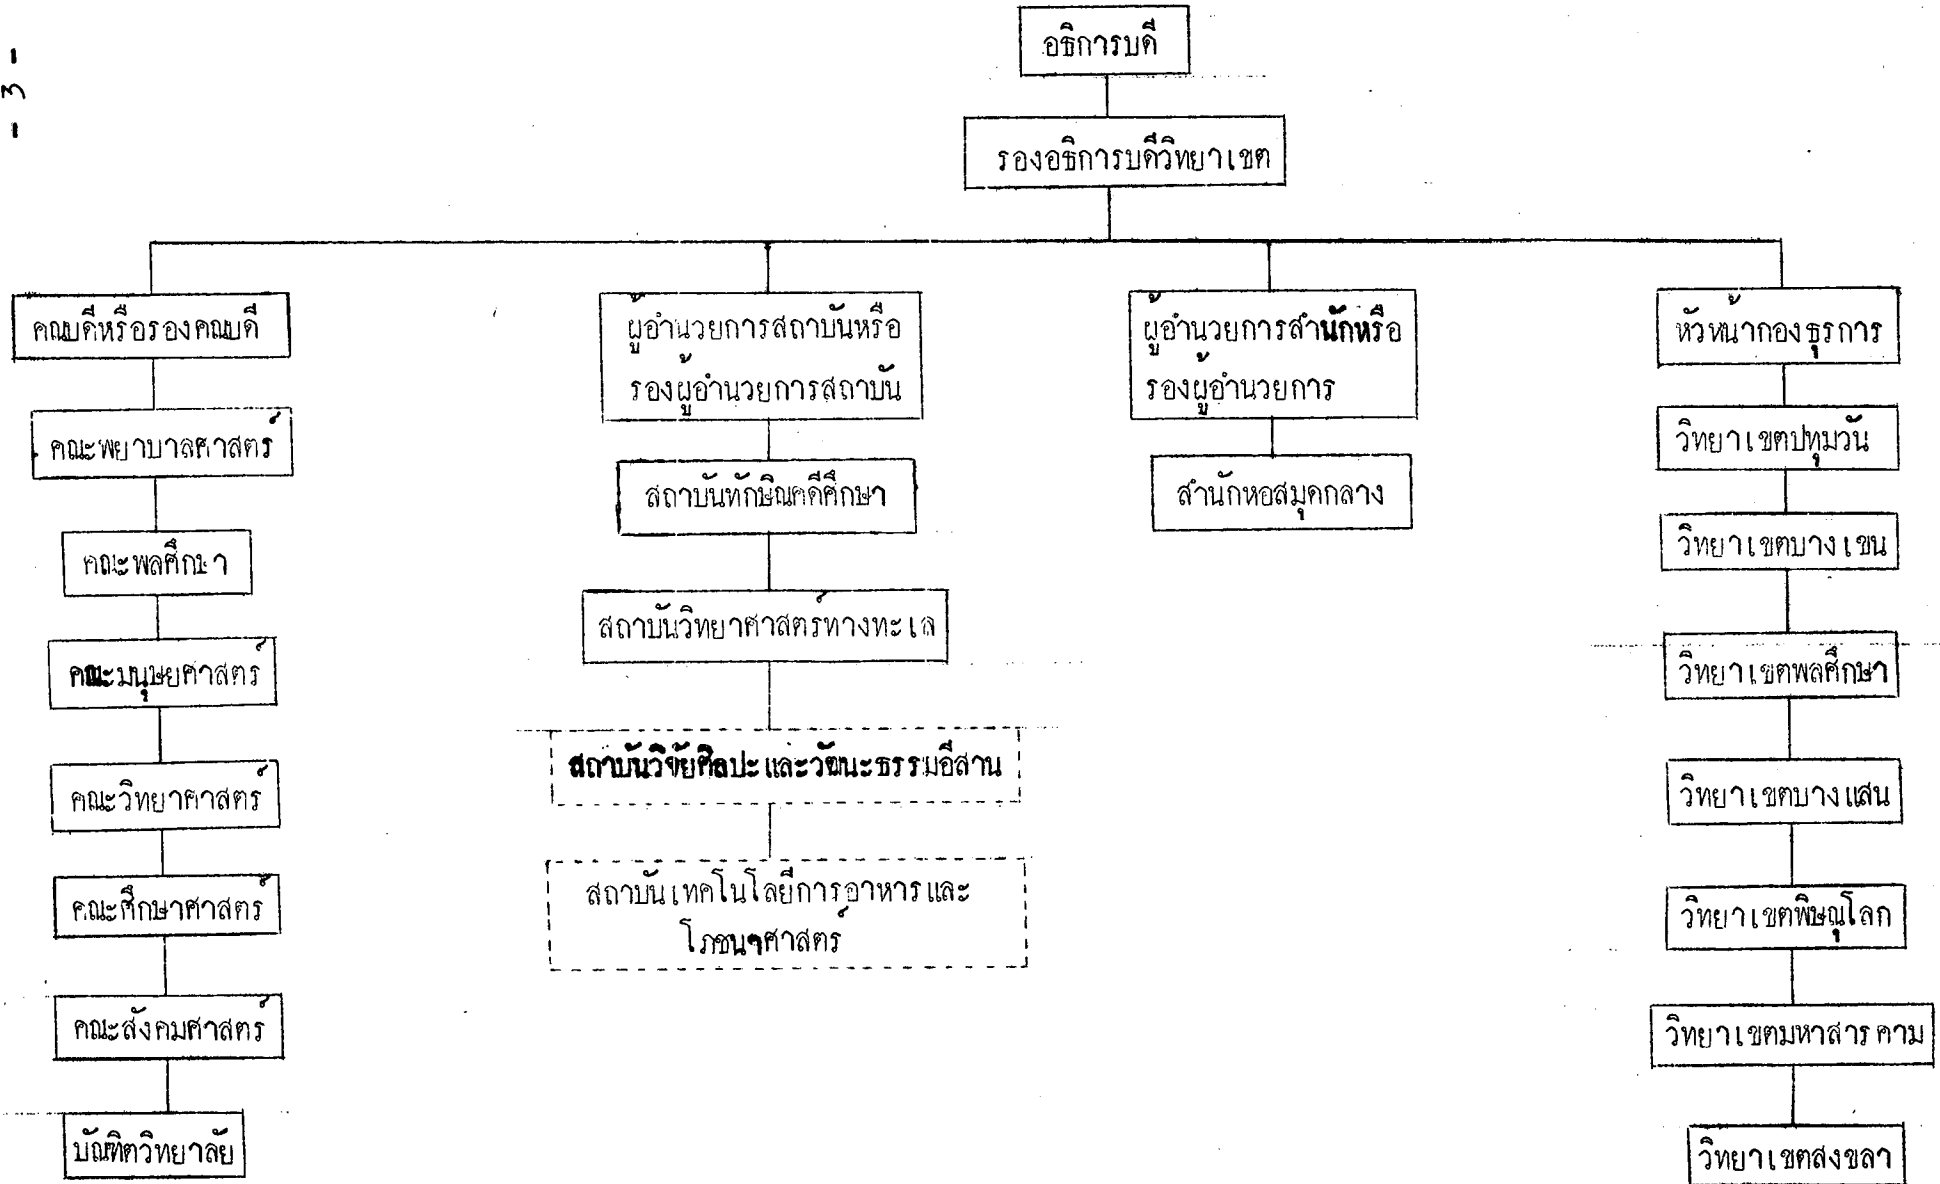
- 3 -

อธิการบดี

รองอธิการบดีวิทยาเขต

คณบดีหรือรองคณบดี

คณะพยาบาลศาสตร์

คณะพลศึกษา

คณะมนุษยศาสตร์

คณะวิทยาศาสตร์

คณะศึกษาศาสตร์

คณะสังคมศาสตร์

บัณฑิตวิทยาลัย

ผู้อำนวยการสถาบันหรือรองผู้อำนวยการสถาบัน

สถาบันทักษิณคดีศึกษา

สถาบันวิทยาศาสตร์ทางทะเล

สถาบันวิจัยศิลปะและวัฒนะธรรมอีสาน

สถาบันเทคโนโลยีการอาหารและโภชนาศาสตร์

ผู้อำนวยการสำนักหรือรองผู้อำนวยการ

สำนักหอสมุดกลาง

หัวหน้ากองธุรการ

วิทยาเขตปทุมวัน

วิทยาเขตบางเขน

วิทยาเขตพลศึกษา

วิทยาเขตบางแสน

วิทยาเขตพิษณุโลก

วิทยาเขตมหาสารคาม

วิทยาเขตสงขลา